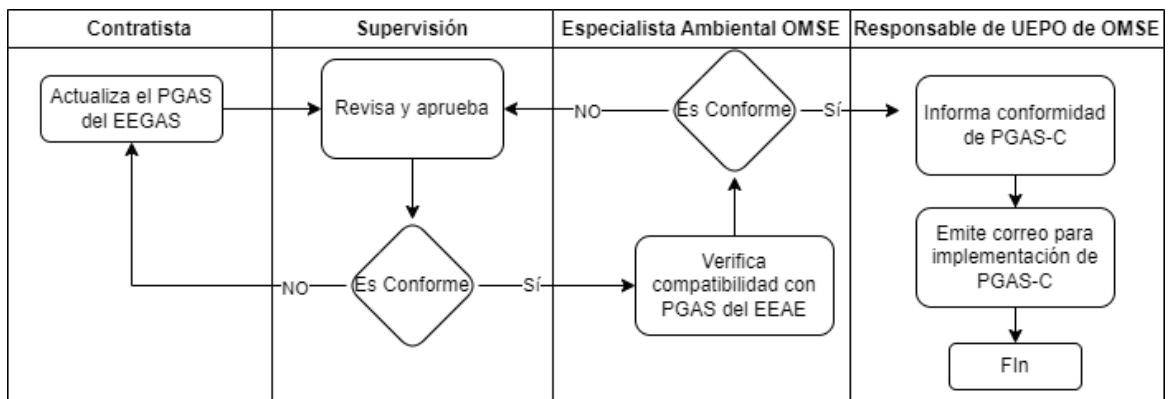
| Contratista | Supervisión | Especialista Ambiental OMSE | Responsable de UEPO de OMSE |
|---|---|---|---|

Actualiza el PGAS del EEGAS

Revisa y aprueba

NO

Es Conforme

Sí

Informa conformidad de PGAS-C

Emite correo para implementación de PGAS-C

FIn

NO

Es Conforme

Sí

Verifica compatibilidad con PGAS del EEAE